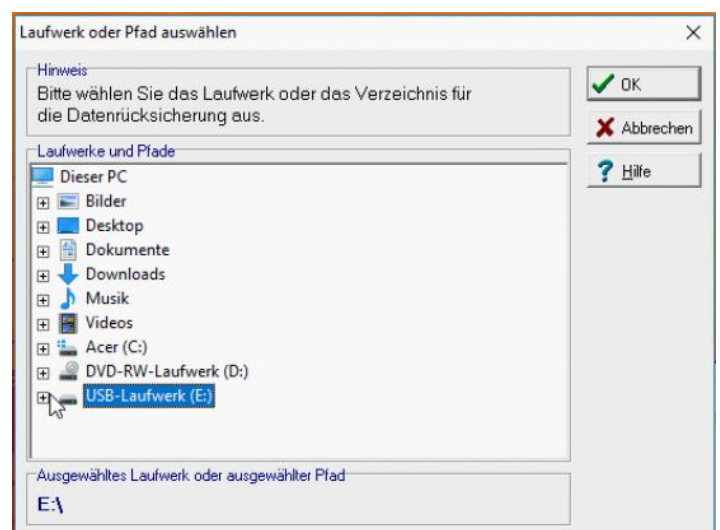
Laufwerk oder Pfad auswählen

×

Hinweis

Bitte wählen Sie das Laufwerk oder das Verzeichnis für die Datenrücksicherung aus.

OK

Abbrechen

Hilfe

Laufwerke und Pfade

Dieser PC

Bilder

Desktop

Dokumente

Downloads

Musik

Videos

Acer (C:)

DVD-RW-Laufwerk (D:)

USB-Laufwerk (E:)

Ausgewähltes Laufwerk oder ausgewählter Pfad

E:\